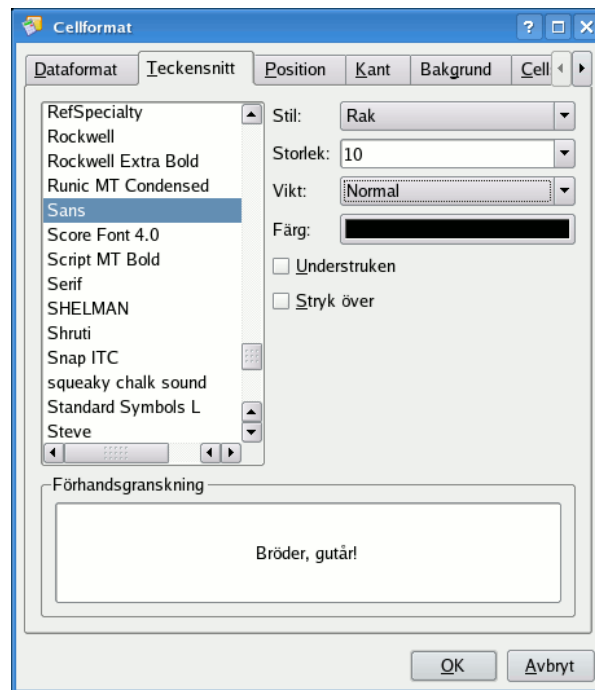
Cellformat

Dataformat | Teckensnitt | Position | Kant | Bakgrund | Cell

RefSpecialty
Rockwell
Rockwell Extra Bold
Runic MT Condensed
Sans
Score Font 4.0
Script MT Bold
Serif
SHELMAN
Shruti
Snap ITC
squeaky chalk sound
Standard Symbols L
Steve

Stil: Rak
Storlek: 10
Vikt: Normal
Färg:
Understruken
Stryk över

Förhandsgranskning

Bröder, gutår!

OK
Avbryt